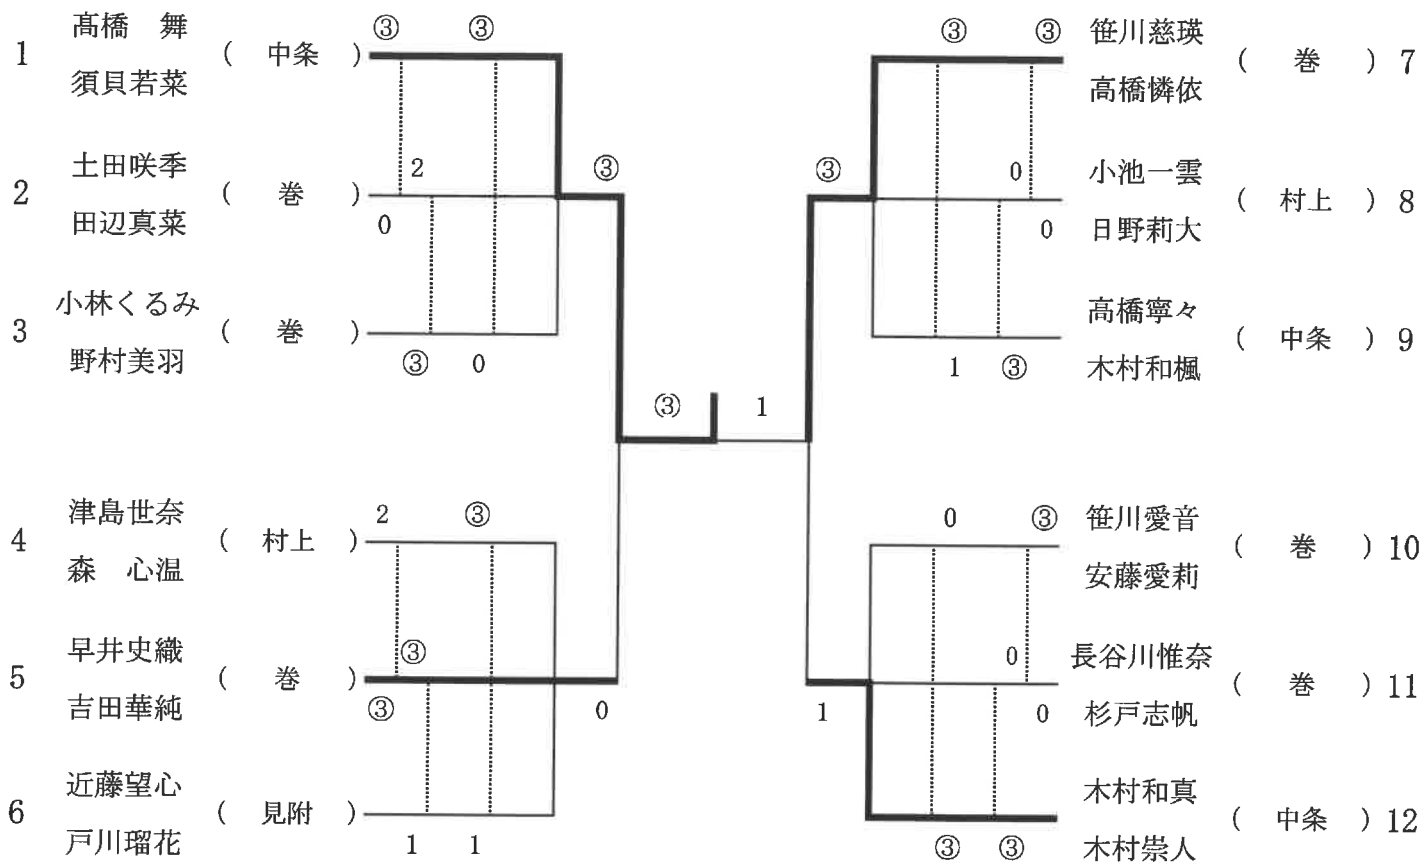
1 高橋　舞 須貝若菜 （ 中条 ）
2 土田咲季 田辺真菜 （ 巻 ）
3 小林くるみ 野村美羽 （ 巻 ）
4 津島世奈 森　心温 （ 村上 ）
5 早井史織 吉田華純 （ 巻 ）
6 近藤望心 戸川瑠花 （ 見附 ）

③ ③
2
0
③
③ 0
③ 1
2 ③
③
③
0
1 1

③ ③
③
0
0
1 ③
0 ③
0
1
0
③ ③

笹川慈瑛 高橋鱗依 （ 巻 ） 7
小池一雲 日野莉大 （ 村上 ） 8
高橋寧々 木村和楓 （ 中条 ） 9
笹川愛音 安藤愛莉 （ 巻 ） 10
長谷川惟奈 杉戸志帆 （ 巻 ） 11
木村和真 木村崇人 （ 中条 ） 12